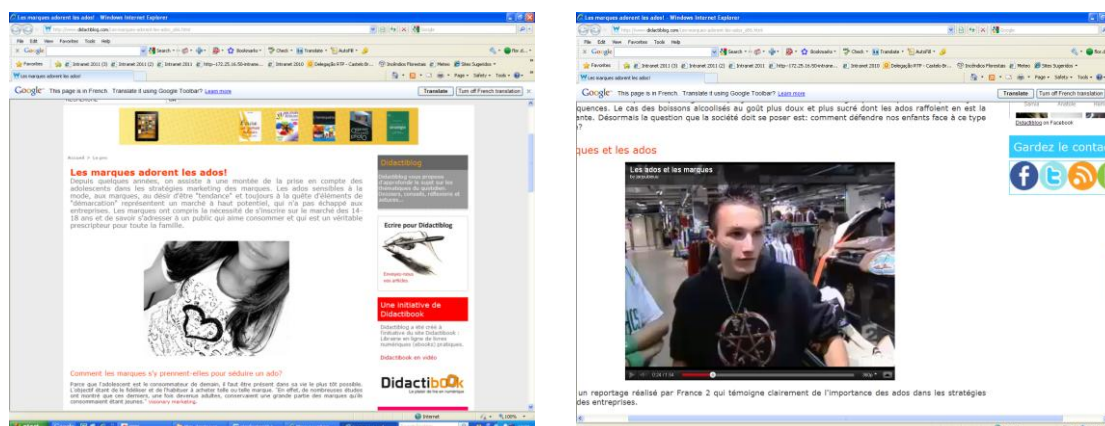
Les marques adorent les ados! - Windows Internet Explorer

File Edit View Favorites Tools Help

Google

Favorites

Les marques adorent les ados!

Google This page is in French. Translate it using Google Toolbar? Learn more

Translate Turn off French translation

Accueil > Le psy

Les marques adorent les ados!

Depuis quelques années, on assiste à une montée de la prise en compte des adolescents dans les stratégies marketing des marques. Les ados sensibles à la mode, aux marques, au désir d'être "tendance" et toujours à la quête d'éléments de "démarcation" représentent un marché à haut potentiel, qui n'a pas échappé aux entreprises. Les marques ont compris la nécessité de s'inscrire sur le marché des 14-18 ans et de savoir s'adresser à un public qui aime consommer et qui est un véritable prescripteur pour toute la famille.

Didactiblog

Ecrire pour Didactiblog

Une initiative de Didactibook

Didactiblog a été créé à l'initiative du site Didactibook : Librairie en ligne de livres numériques (ebooks) pratiques.

Didactibook en vidéo

Didactibook

Comment les marques s'y prennent-elles pour séduire un ado?

Parce que l'adolescent est le consommateur de demain, il faut être présent dans sa vie le plus tôt possible. L'objectif étant de le fidéliser et de l'habituer à acheter telle ou telle marque. "En effet, de nombreuses études ont montré que ces derniers, une fois devenus adultes, conservent une grande partie des marques qu'ils consommaient étant jeunes."

Internet

Les marques adorent les ados! - Windows Internet Explorer

Google This page is in French. Translate it using Google Toolbar? Learn more

Translate Turn off French translation

quences. Le cas des boissons alcoolisées au goût plus doux et plus sucré dont les ados raffolent en est la ente. Désormais la question que la société doit se poser est: comment défendre nos enfants face à ce type ?

ques et les ados

Les ados et les marques

Didactiblog on Facebook

Gardez le conta

un reportage réalisé par France 2 qui témoigne clairement de l'importance des ados dans les stratégies des entreprises.